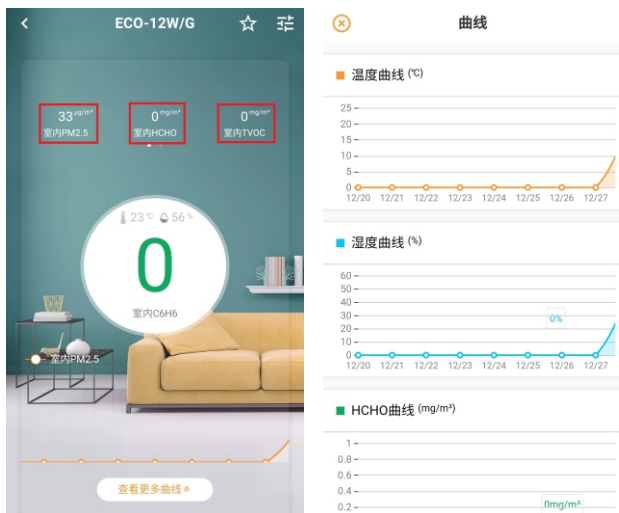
ECO-12W/G

33 $\mu g/m^3$
室内PM2.5

0 $mg/m^3$
室内HCHO

0 $mg/m^3$
室内TVOC

23 ℃ 56 %

0

室内C6H6

室内PM2.5

查看更多曲线

曲线

温度曲线 (℃)

25
20
15
10
5
0
12/20 12/21 12/22 12/23 12/24 12/25 12/26 12/27

湿度曲线 (%)

60
50
40
30
20
10
0
0%
12/20 12/21 12/22 12/23 12/24 12/25 12/26 12/27

HCHO曲线 ($mg/m^3$)

1
0.8
0.6
0.4
0.2
0mg/m³